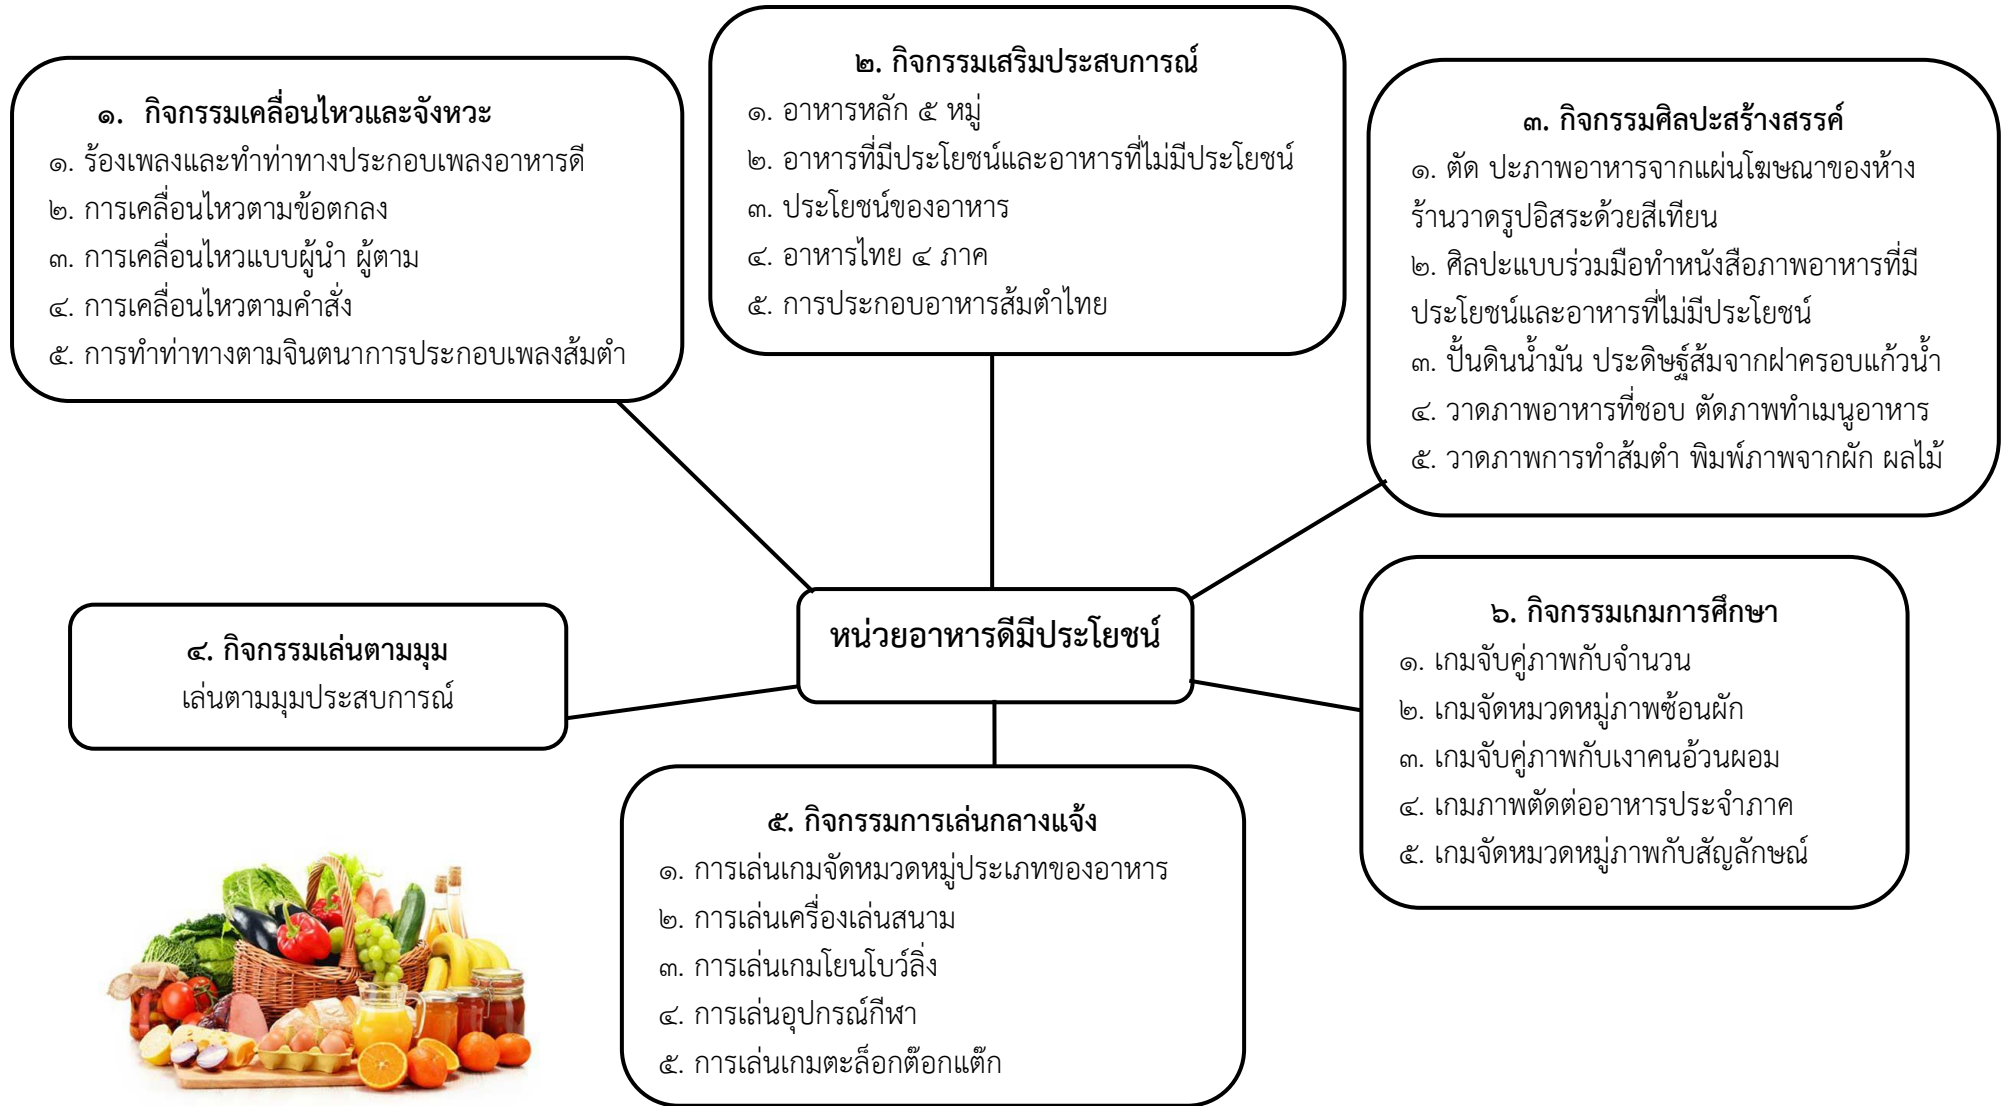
๑. กิจกรรมเคลื่อนไหวและจังหวะ
๑. ร้องเพลงและทำท่าทางประกอบเพลงอาหารดี
๒. การเคลื่อนไหวตามข้อตกลง
๓. การเคลื่อนไหวแบบผู้นำ ผู้ตาม
๔. การเคลื่อนไหวตามคำสั่ง
๕. การทำท่าทางตามจินตนาการประกอบเพลงส้มตำ

๒. กิจกรรมเสริมประสบการณ์
๑. อาหารหลัก ๕ หมู่
๒. อาหารที่มีประโยชน์และอาหารที่ไม่มีประโยชน์
๓. ประโยชน์ของอาหาร
๔. อาหารไทย ๔ ภาค
๕. การประกอบอาหารส้มตำไทย

๓. กิจกรรมศิลปะสร้างสรรค์
๑. ตัด ปะภาพอาหารจากแผ่นโฆษณาของห้างร้านวาดรูปอิสระด้วยสีเทียน
๒. ศิลปะแบบร่วมมือทำหนังสือภาพอาหารที่มีประโยชน์และอาหารที่ไม่มีประโยชน์
๓. ปั้นดินน้ำมัน ประดิษฐ์ส้มจากฝาครอบแก้วน้ำ
๔. วาดภาพอาหารที่ชอบ ตัดภาพทำเมนูอาหาร
๕. วาดภาพการทำส้มตำ พิมพ์ภาพจากผัก ผลไม้

หน่วยอาหารดีมีประโยชน์

๔. กิจกรรมเล่นตามมุม
เล่นตามมุมประสบการณ์

๖. กิจกรรมเกมการศึกษา
๑. เกมจับคู่ภาพกับจำนวน
๒. เกมจัดหมวดหมู่ภาพซ้อนผัก
๓. เกมจับคู่ภาพกับเงาคนอ้วนผอม
๔. เกมภาพตัดต่ออาหารประจำภาค
๕. เกมจัดหมวดหมู่ภาพกับสัญลักษณ์

๕. กิจกรรมการเล่นกลางแจ้ง
๑. การเล่นเกมจัดหมวดหมู่ประเภทของอาหาร
๒. การเล่นเครื่องเล่นสนาม
๓. การเล่นเกมโยนโบว์ลิ่ง
๔. การเล่นอุปกรณ์กีฬา
๕. การเล่นเกมตะล็อกต๊อกแต๊ก